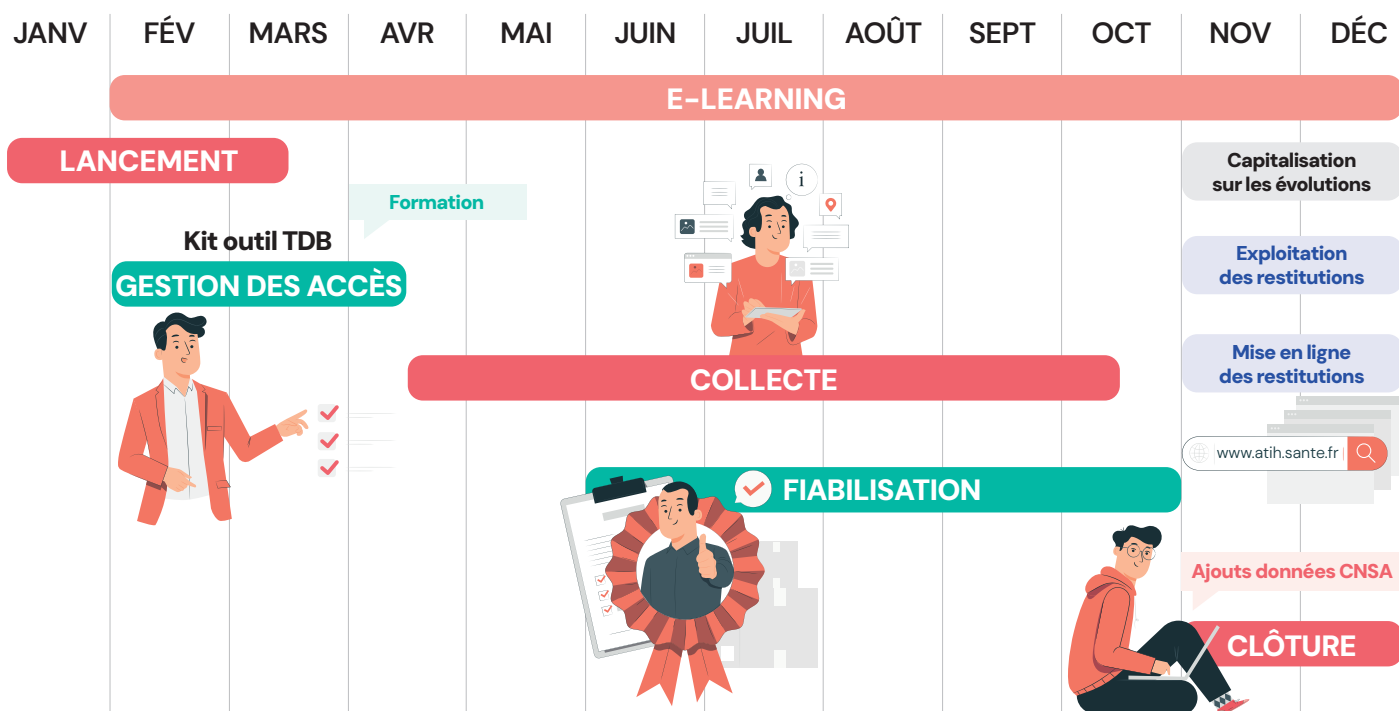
JANV FÉV MARS AVR MAI JUIN JUIL AOÛT SEPT OCT NOV DÉC

E-LEARNING

LANCEMENT

Capitalisation sur les évolutions

Formation

Kit outil TDB

GESTION DES ACCÈS

Exploitation des restitutions

Mise en ligne des restitutions

COLLECTE

www.atih.sante.fr

FIABILISATION

Ajouts données CNSA

CLÔTURE